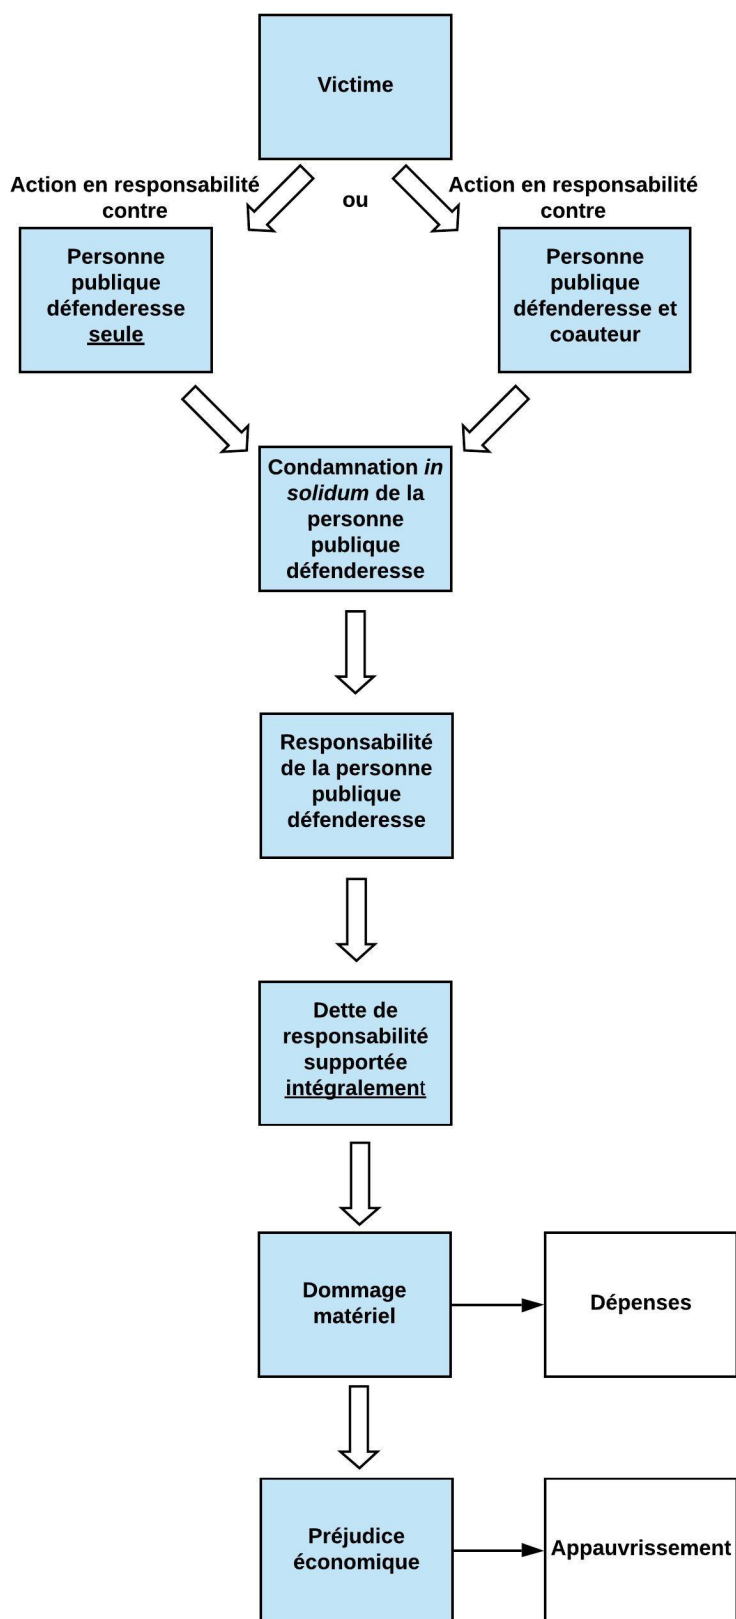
Victime

Action en responsabilité contre

ou

Action en responsabilité contre

Personne publique défenderesse seule

Personne publique défenderesse et coauteur

Condamnation *in solidum* de la personne publique défenderesse

Responsabilité de la personne publique défenderesse

Dette de responsabilité supportée intégralement

Dommage matériel

Dépenses

Préjudice économique

Appauvrissement